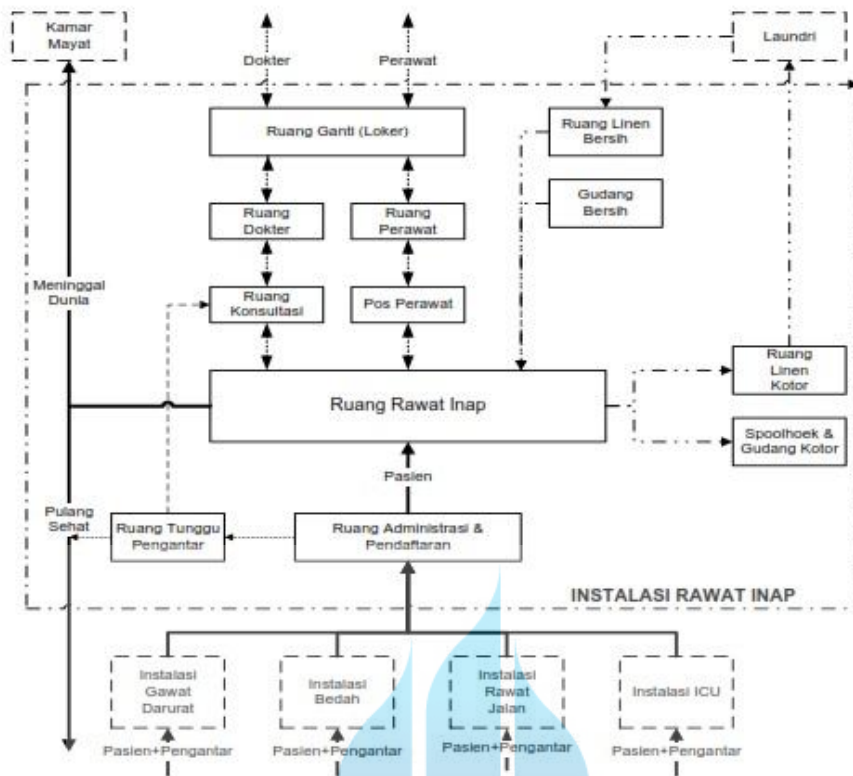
Kamar Mayat

Dokter

Perawat

Laundri

Ruang Ganti (Loker)

Ruang Linen Bersih

Gudang Bersih

Ruang Dokter

Ruang Perawat

Meninggal Dunia

Ruang Konsultasi

Pos Perawat

Ruang Linen Kotor

Ruang Rawat Inap

Spoolhoek & Gudang Kotor

Pasien

Pulang Sehat

Ruang Tunggu Pengantar

Ruang Administrasi & Pendaftaran

INSTALASI RAWAT INAP

Instalasi Gawat Darurat

Instalasi Bedah

Instalasi Rawat Jalan

Instalasi ICU

Pasien+Pengantar

Pasien+Pengantar

Pasien+Pengantar

Pasien+Pengantar